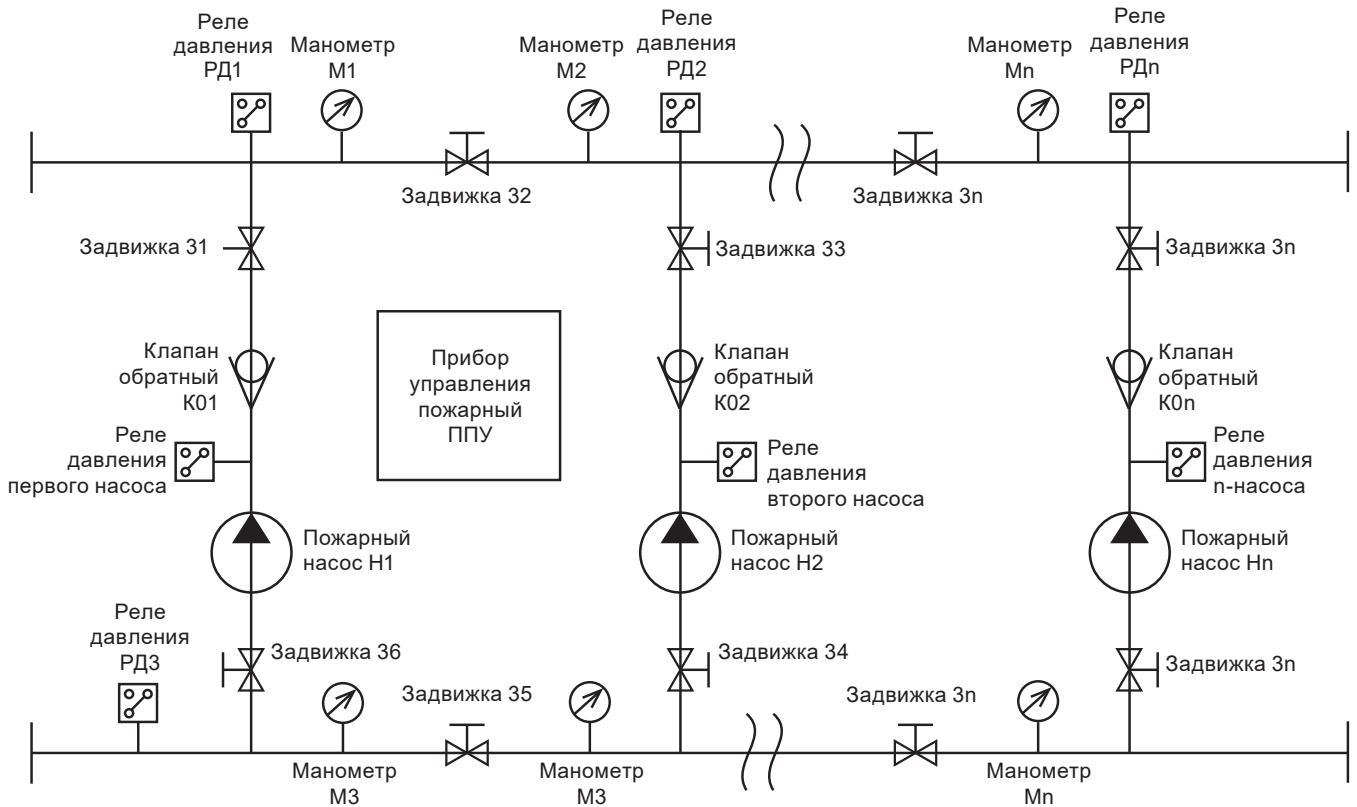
Реле давления РД1

Манометр М1

Манометр М2

Реле давления РД2

Манометр Mn

Реле давления РДn

Задвижка 32

Задвижка 3n

Задвижка 31

Задвижка 33

Задвижка 3n

Клапан обратный К01

Прибор управления пожарный ППУ

Клапан обратный К02

Клапан обратный К0n

Реле давления первого насоса

Реле давления второго насоса

Реле давления n-насоса

Пожарный насос Н1

Пожарный насос Н2

Пожарный насос Hn

Реле давления РД3

Задвижка 36

Задвижка 35

Задвижка 34

Задвижка 3n

Задвижка 3n

Манометр М3

Манометр М3

Манометр Mn